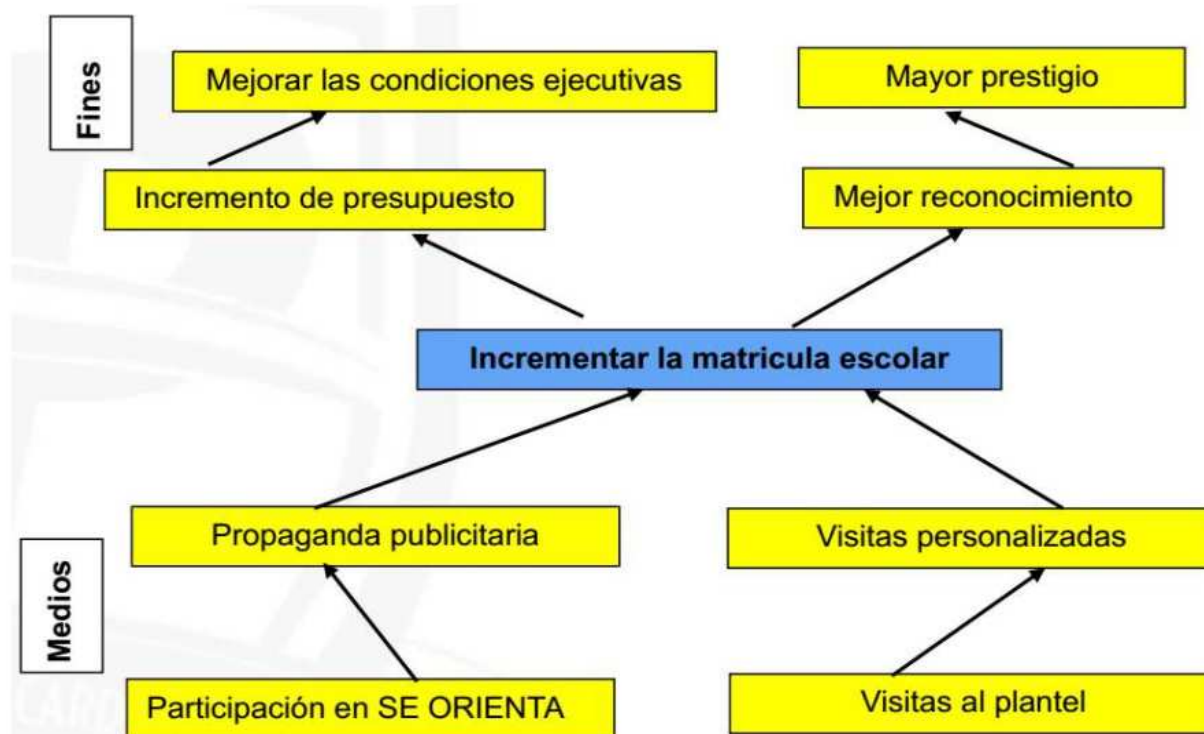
Fines

Mejorar las condiciones ejecutivas

Mayor prestigio

Incremento de presupuesto

Mejor reconocimiento

Incrementar la matricula escolar

Propaganda publicitaria

Visitas personalizadas

Medios

Participación en SE ORIENTA

Visitas al plantel